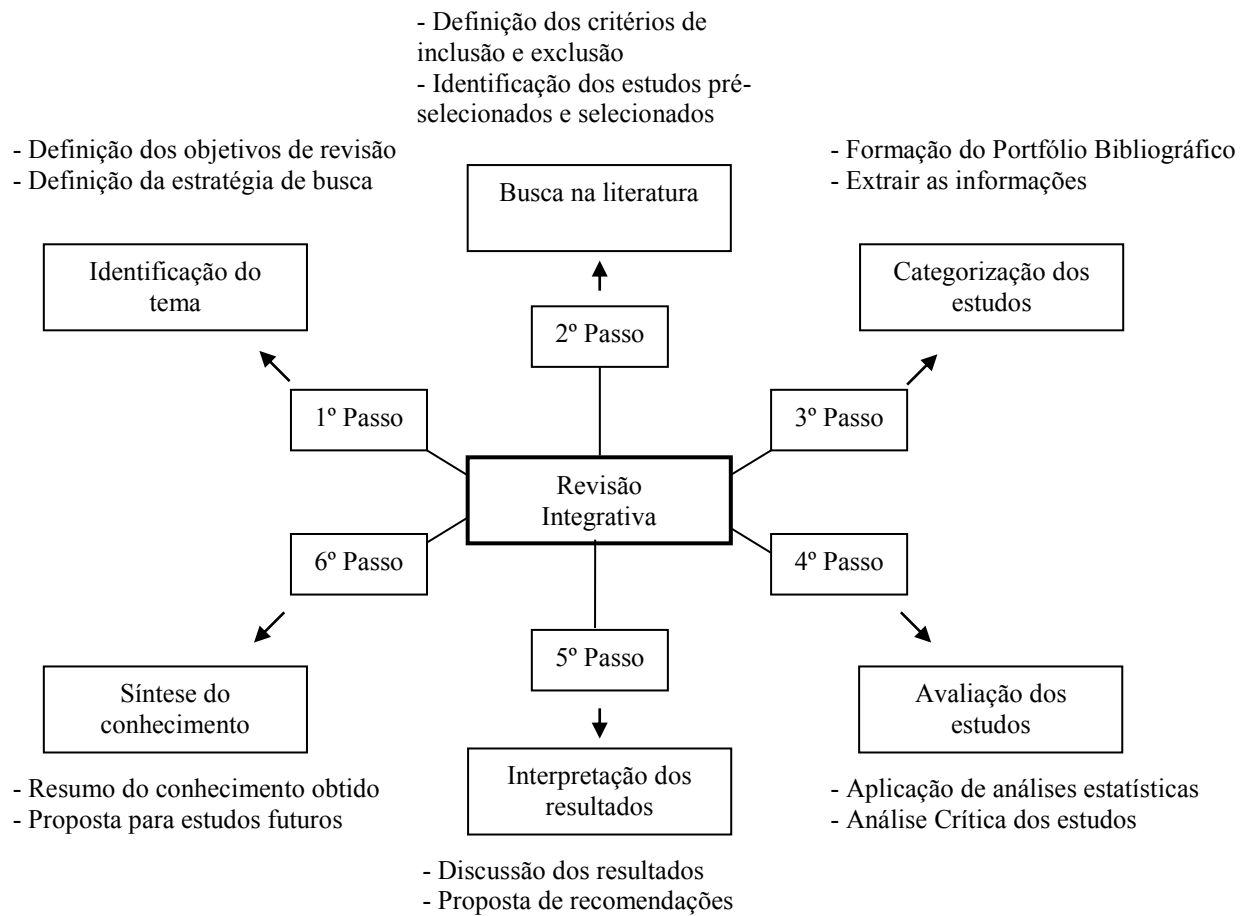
- Definição dos critérios de inclusão e exclusão
- Identificação dos estudos pré-selecionados e selecionados

- Definição dos objetivos de revisão
- Definição da estratégia de busca

Busca na literatura

- Formação do Portfólio Bibliográfico
- Extrair as informações

Identificação do tema

2º Passo

Categorização dos estudos

1º Passo

3º Passo

Revisão Integrativa

6º Passo

4º Passo

5º Passo

Síntese do conhecimento

Avaliação dos estudos

Interpretação dos resultados

- Resumo do conhecimento obtido
- Proposta para estudos futuros

- Aplicação de análises estatísticas
- Análise Crítica dos estudos

- Discussão dos resultados
- Proposta de recomendações